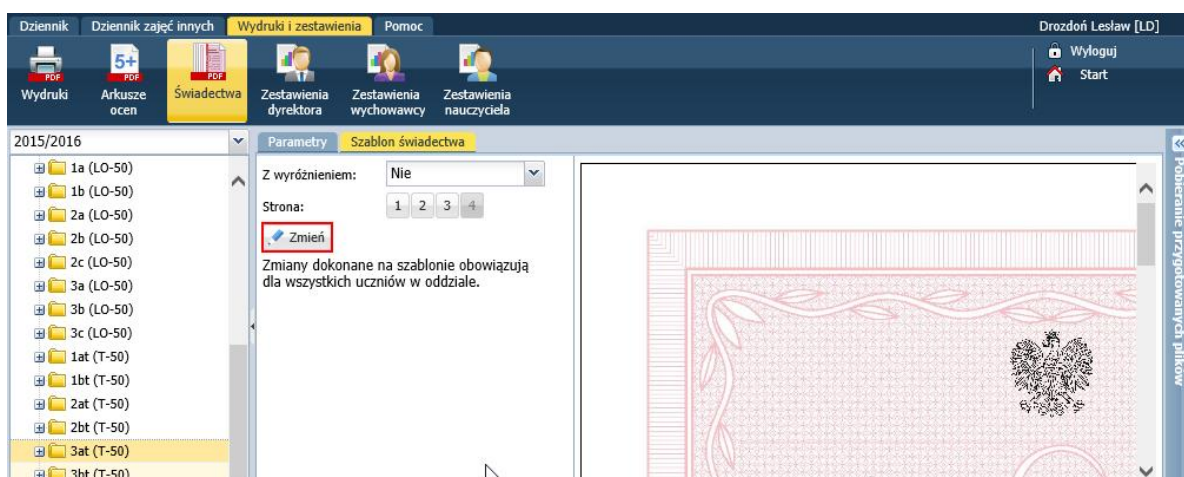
Dziennik Dziennik zajęć innych Wydruki i zestawienia Pomoc

Drozdoń Lesław [LD]

PDF Wydruki
5+ PDF Arkusze ocen
PDF Świadectwa
Zestawienia dyrektora
Zestawienia wychowawcy
Zestawienia nauczyciela

Wyloguj
Start

2015/2016

1a (LO-50)
1b (LO-50)
2a (LO-50)
2b (LO-50)
2c (LO-50)
3a (LO-50)
3b (LO-50)
3c (LO-50)
1at (T-50)
1bt (T-50)
2at (T-50)
2bt (T-50)
3at (T-50)
3bt (T-50)

Parametry Szablon świadectwa

Z wyróżnieniem: Nie

Strona: 1 2 3 4

Zmień

Zmiany dokonane na szablonie obowiązują dla wszystkich uczniów w oddziale.

Pobieranie przygotowanych plików